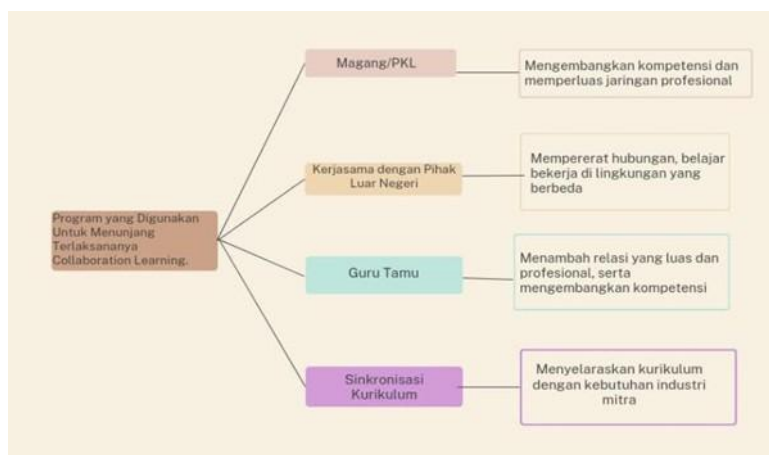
Program yang Digunakan Untuk Menunjang Terlaksananya Collaboration Learning.

Magang/PKL

Mengembangkan kompetensi dan memperluas jaringan profesional

Kerjasama dengan Pihak Luar Negeri

Mempererat hubungan, belajar bekerja di lingkungan yang berbeda

Guru Tamu

Menambah relasi yang luas dan profesional, serta mengembangkan kompetensi

Sinkronisasi Kurikulum

Menyelaraskan kurikulum dengan kebutuhan industri mitra